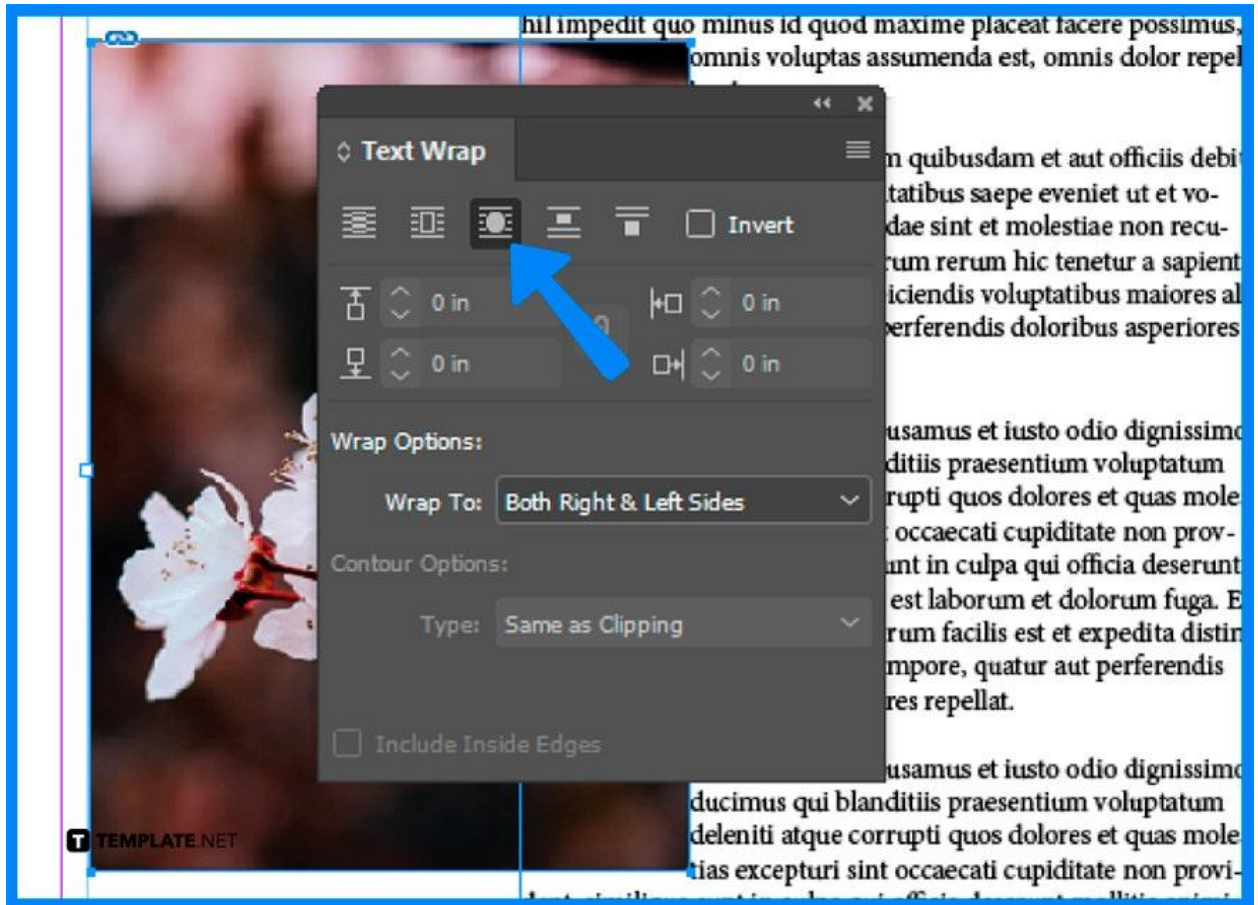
hil impedit quo minus id quod maxime placeat facere possimus, omnis voluptas assumenda est, omnis dolor repel

Text Wrap

Invert

0 in

0 in

0 in

0 in

m quibusdam et aut officiis debit tatibus saepe eveniet ut et vo- dae sint et molestiae non recu- rum rerum hic tenetur a sapient iciendis voluptatibus maiores al perferendis doloribus asperiores

Wrap Options:

Wrap To: Both Right & Left Sides

Contour Options:

Type: Same as Clipping

Include Inside Edges

usamus et iusto odio dignissimo ditiis praesentium voluptatum rupti quos dolores et quas mole occaecati cupiditate non prov- unt in culpa qui officia deserunt est laborum et dolorum fuga. E rum facilis est et expedita distin mpore, quatur aut perferendis res repellat.

usamus et iusto odio dignissimo ducimus qui blanditiis praesentium voluptatum deleniti atque corrupti quos dolores et quas mole tias excepturi sint occaecati cupiditate non provi- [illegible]

TEMPLATE.NET